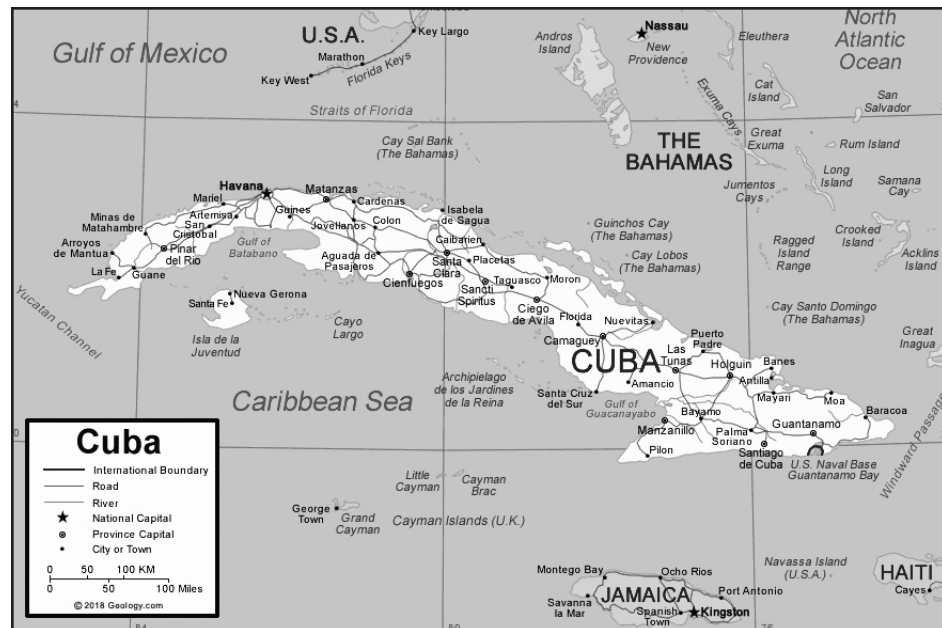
Gulf of Mexico
U.S.A.
Key Largo
Marathon
Florida Keys
Key West
Straits of Florida
Andros Island
Nassau
New Providence
Eleuthera
North Atlantic Ocean
Exuma Cays
Cat Island
San Salvador
Cay Sal Bank (The Bahamas)
THE BAHAMAS
Great Exuma
Rum Island
Long Island
Samana Cay
Jumentos Cays
Crooked Island
Ragged Island Range
Acklins Island
Guinchos Cay (The Bahamas)
Cay Lobos (The Bahamas)
Cay Santo Domingo (The Bahamas)
Great Inagua
Havana
Matanzas
Mariel
Cardenas
Isabela de Sagua
Minas de Matahambre
Artemisa
Guines
Colon
San Cristobal
Jovellanos
Caibarien
Arroyos de Mantua
Pinar del Rio
Gulf of Batabano
Aguada de Pasajeros
Santa Clara
Placetas
La Fe
Guane
Cienfuegos
Taguasco
Moron
Sancti Spiritus
Yucatan Channel
Santa Fe
Nueva Gerona
Ciego de Avila
Florida
Nuevitas
Isla de la Juventud
Cayo Largo
Camaguey
Puerto Padre
Las Tunas
CUBA
Holguin
Banes
Antilla
Amancio
Mayari
Moa
Baracoa
Archipielago de los Jardines de la Reina
Caribbean Sea
Santa Cruz del Sur
Gulf of Guacanayabo
Bayamo
Guantanamo
Manzanillo
Palma Soriano
Windward Passage
Pilon
Santiago de Cuba
U.S. Naval Base Guantanamo Bay
Cuba
International Boundary
Road
River
National Capital
Province Capital
City or Town
0 50 100 KM
0 50 100 Miles
© 2018 Geology.com
Little Cayman
Cayman Brac
George Town
Grand Cayman
Cayman Islands (U.K.)
Navassa Island (U.S.A.)
HAITI
Cayes
Montego Bay
Ocho Rios
Savanna la Mar
JAMAICA
Port Antonio
Spanish Town
Kingston